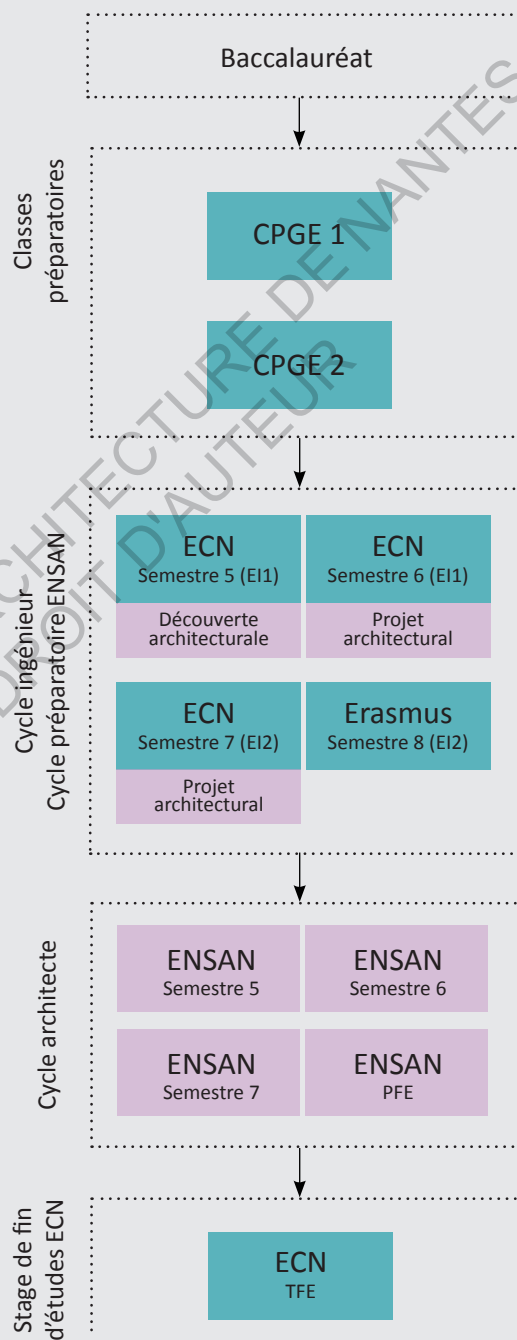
Baccalauréat

Classes préparatoires

CPGE 1

CPGE 2

Cycle ingénieur
Cycle préparatoire ENSAN

ECN
Semestre 5 (EI1)
Découverte architecturale

ECN
Semestre 6 (EI1)
Projet architectural

ECN
Semestre 7 (EI2)
Projet architectural

Erasmus
Semestre 8 (EI2)

Cycle architecte

ENSAN
Semestre 5

ENSAN
Semestre 6

ENSAN
Semestre 7

ENSAN
PFE

Stage de fin d'études ECN

ECN
TFE

ARCHITECTURE DE NANTES
DROIT D'AUTEUR